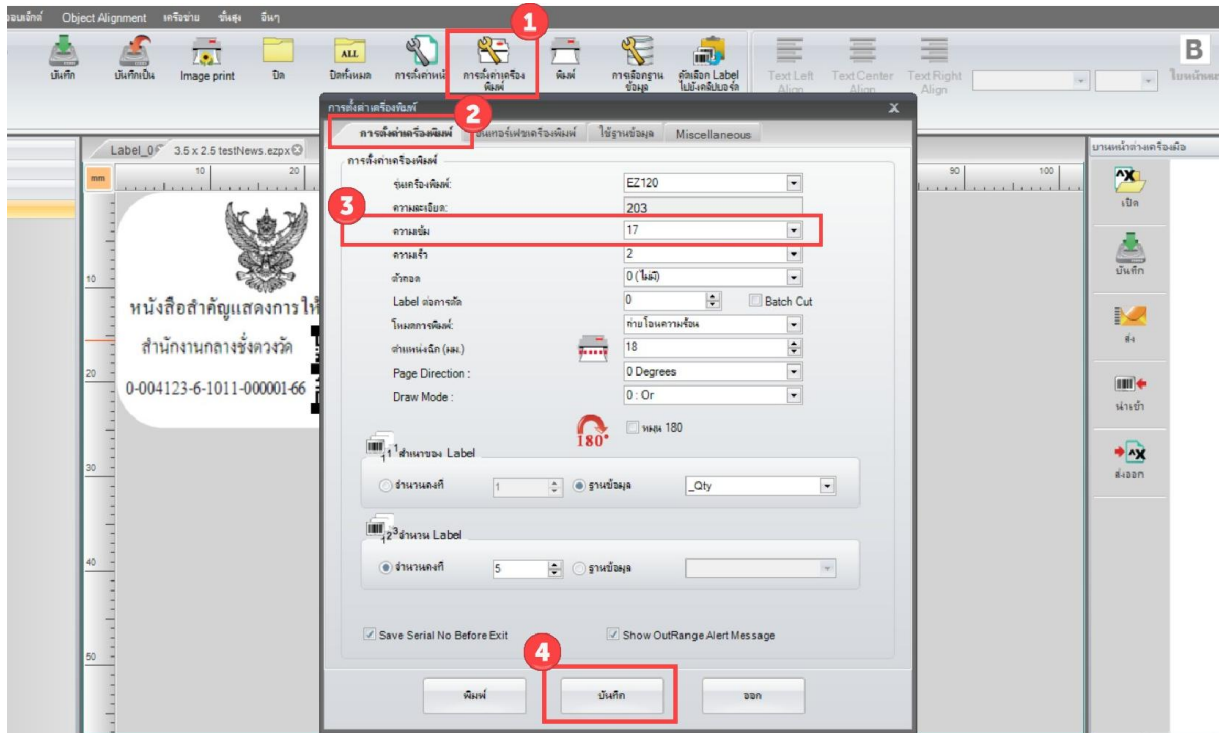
ออบเจ็กต์ Object Alignment เครือข่าย ขั้นสูง อื่นๆ

บันทึก บันทึกเป็น Image print ปิด ปิดทั้งหมด การตั้งค่าหน้า การตั้งค่าเครื่องพิมพ์ พิมพ์ การเลือกฐานข้อมูล คัดลอก Label ไปยังคลิปบอร์ด Text Left Align Text Center Align Text Right Align B

1

Label_0 3.5 x 2.5 testNews.ezpx

mm 10 20 90 100

10 20 30 40 50

หนังสือสำคัญแสดงการให้
สำนักงานกลางชั่งตวงวัด
0-004123-6-1011-000001-66

การตั้งค่าเครื่องพิมพ์ x

2

การตั้งค่าเครื่องพิมพ์ | เซ็นเซอร์เฟซเครื่องพิมพ์ | ใช้ฐานข้อมูล | Miscellaneous

การตั้งค่าเครื่องพิมพ์

รุ่นเครื่องพิมพ์: EZ120
ความละเอียด: 203

3

ความเข้ม 17
ความเร็ว 2
ตัวตอ 0 (ไม่มี)
Label ต่อการตัด 0 Batch Cut
โหมดการพิมพ์: ถ่ายโอนความร้อน
ตำแหน่งฉีก (มม.) 18
Page Direction : 0 Degrees
Draw Mode : 0 : Or

180° หมุน 180

สำเนาของ Label
จำนวนคงที่ 1 ฐานข้อมูล _Qty

จำนวน Label
จำนวนคงที่ 5 ฐานข้อมูล

Save Serial No Before Exit
Show OutRange Alert Message

4

พิมพ์ บันทึก ออก

ยานหน้าต่างเครื่องมือ
เปิด
บันทึก
ส่ง
นำเข้า
ส่งออก